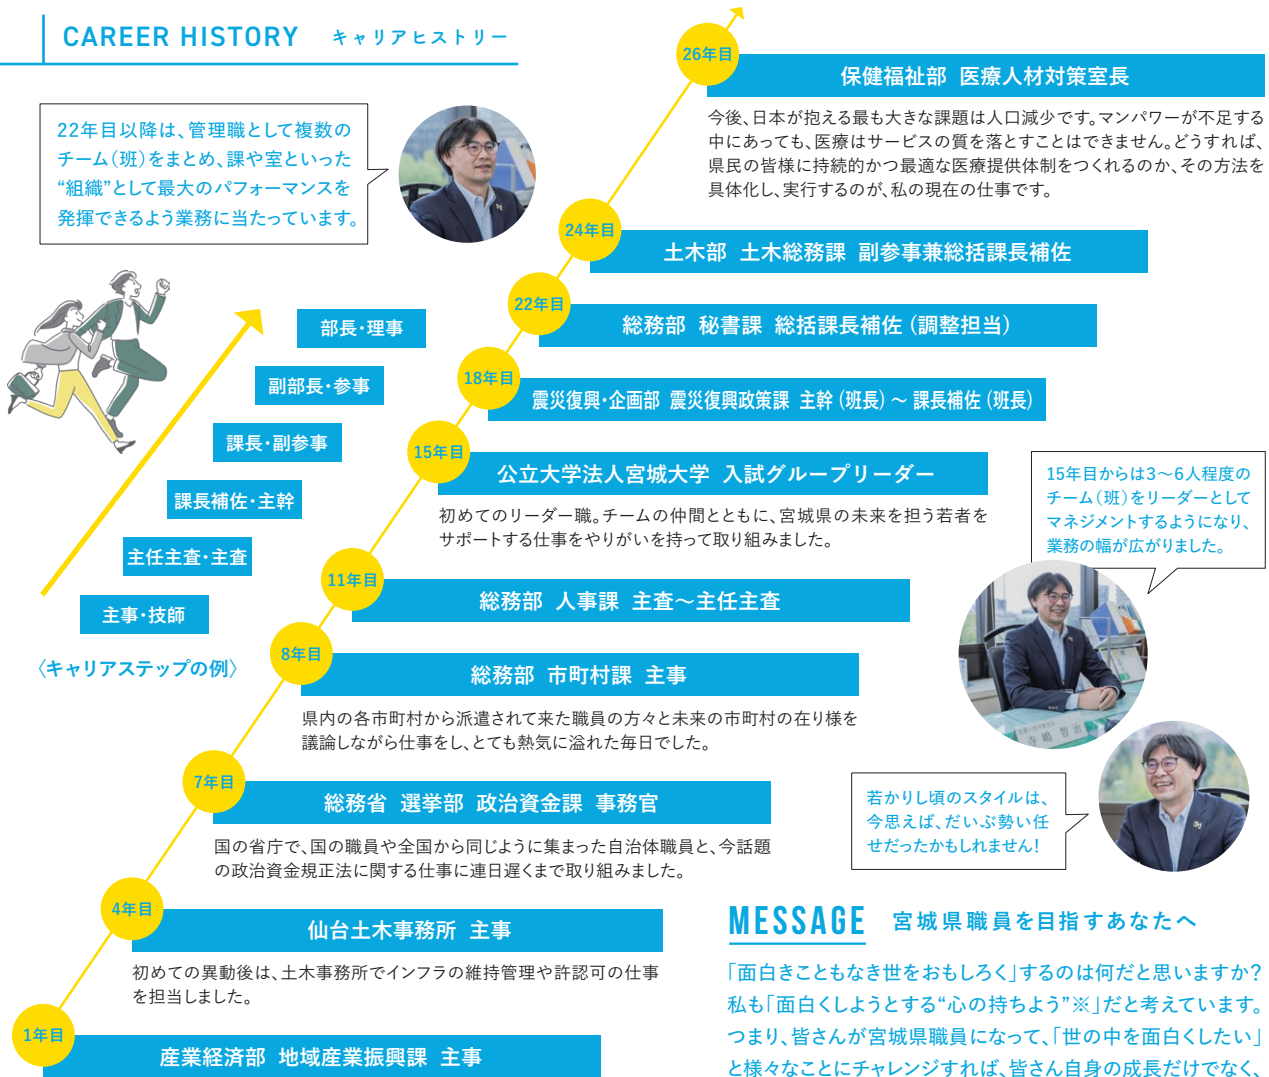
CAREER HISTORY キャリアヒストリー

22年目以降は、管理職として複数のチーム(班)をまとめ、課や室といった"組織"として最大のパフォーマンスを発揮できるよう業務に当たっています。

26年目
保健福祉部 医療人材対策室長
今後、日本が抱える最も大きな課題は人口減少です。マンパワーが不足する中にあっても、医療はサービスの質を落とすことはできません。どうすれば、県民の皆様に持続的かつ最適な医療提供体制をつくれるのか、その方法を具体化し、実行するのが、私の現在の仕事です。

24年目
土木部 土木総務課 副参事兼総括課長補佐

22年目
総務部 秘書課 総括課長補佐(調整担当)

18年目
震災復興・企画部 震災復興政策課 主幹(班長)~課長補佐(班長)

15年目
公立大学法人宮城大学 入試グループリーダー
初めてのリーダー職。チームの仲間とともに、宮城県の未来を担う若者をサポートする仕事をやりがいを持って取り組みました。

15年目からは3~6人程度のチーム(班)をリーダーとしてマネジメントするようになり、業務の幅が広がりました。

部長・理事
副部長・参事
課長・副参事
課長補佐・主幹
主任主査・主査
主事・技師
〈キャリアステップの例〉

11年目
総務部 人事課 主査~主任主査

8年目
総務部 市町村課 主事
県内の各市町村から派遣されて来た職員の方々と未来の市町村の在り様を議論しながら仕事をし、とても熱気に溢れた毎日でした。

7年目
総務省 選挙部 政治資金課 事務官
国の省庁で、国の職員や全国から同じように集まった自治体職員と、今話題の政治資金規正法に関する仕事に連日遅くまで取り組みました。

若かりし頃のスタイルは、今思えば、だいぶ勢い任せだったかもしれません!

4年目
仙台土木事務所 主事
初めての異動後は、土木事務所でインフラの維持管理や許認可の仕事を担当しました。

1年目
産業経済部 地域産業振興課 主事

MESSAGE 宮城県職員を目指すあなたへ
「面白きこともなき世をおもしろく」するのは何だと思いますか?私も「面白くしようとする"心の持ちよう"※」だと考えています。つまり、皆さんが宮城県職員になって、「世の中を面白くしたい」と様々なことにチャレンジすれば、皆さん自身の成長だけでなく、